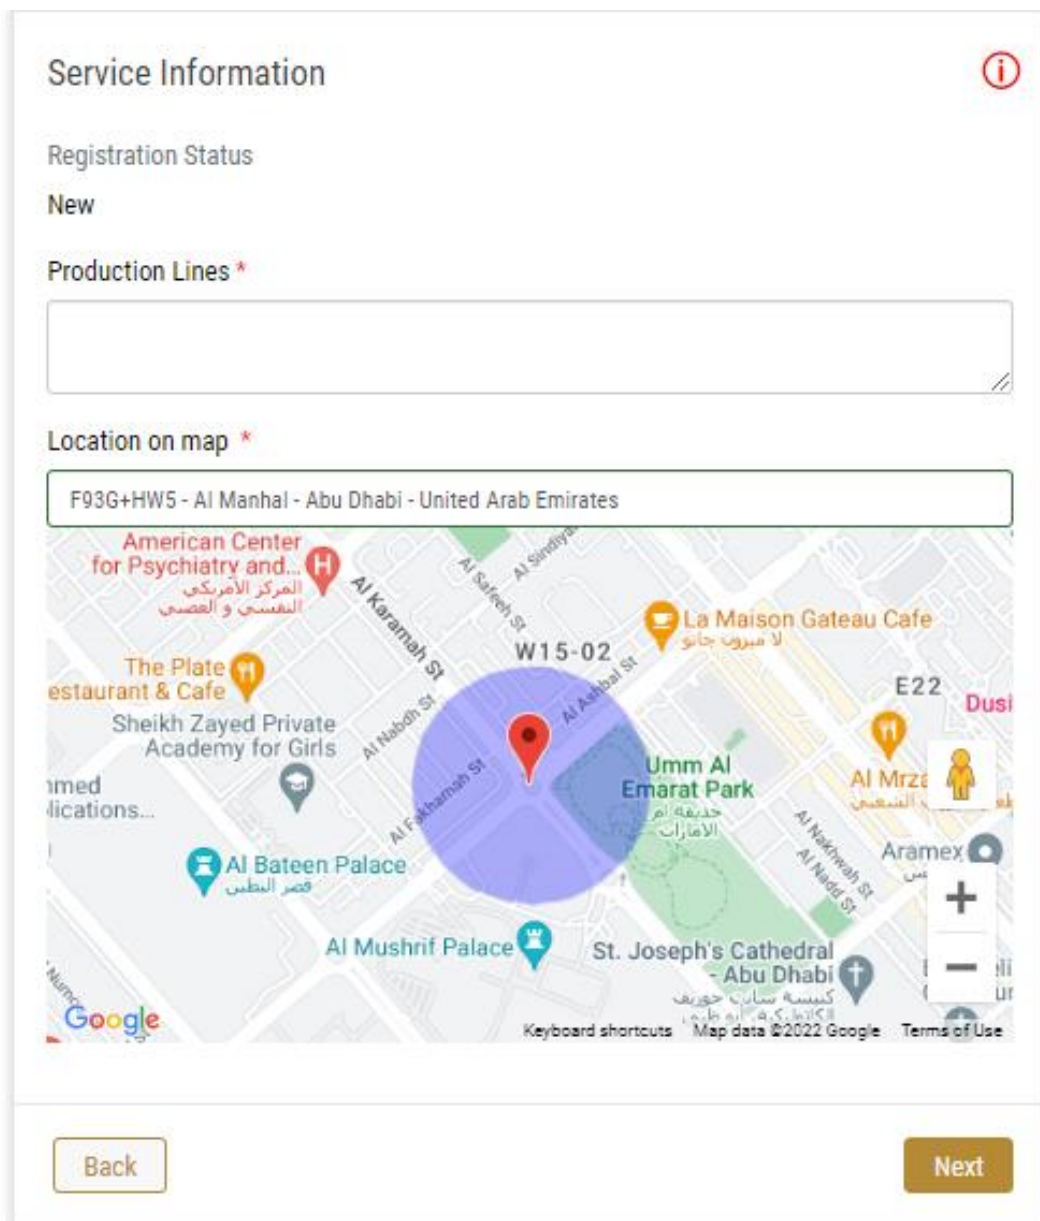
Service Information

Registration Status

New

Production Lines *

Location on map *

F93G+HW5 - Al Manhal - Abu Dhabi - United Arab Emirates

American Center for Psychiatry and...
المركز الأمريكي النفسي و العصبي

Al Sindiya
Al Safeeh St
Al Karamah St
La Maison Gateau Cafe
لا ميزون جاتو
W15-02
Al Ashbal St
The Plate estaurant & Cafe
E22
Dusi
Al Nabdh St
Sheikh Zayed Private Academy for Girls
med lications...
Al Fakhamah St
Umm Al Emarat Park
حديقة أم الامارات
Al Mrza
Aramex
Al Nakhwah St
Al Nadd St
Al Bateen Palace
قصر البطين
Al Mushrif Palace
St. Joseph's Cathedral - Abu Dhabi
كنيسة سانت جوزيف
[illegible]

Google
Keyboard shortcuts Map data ©2022 Google Terms of Use

Back

Next